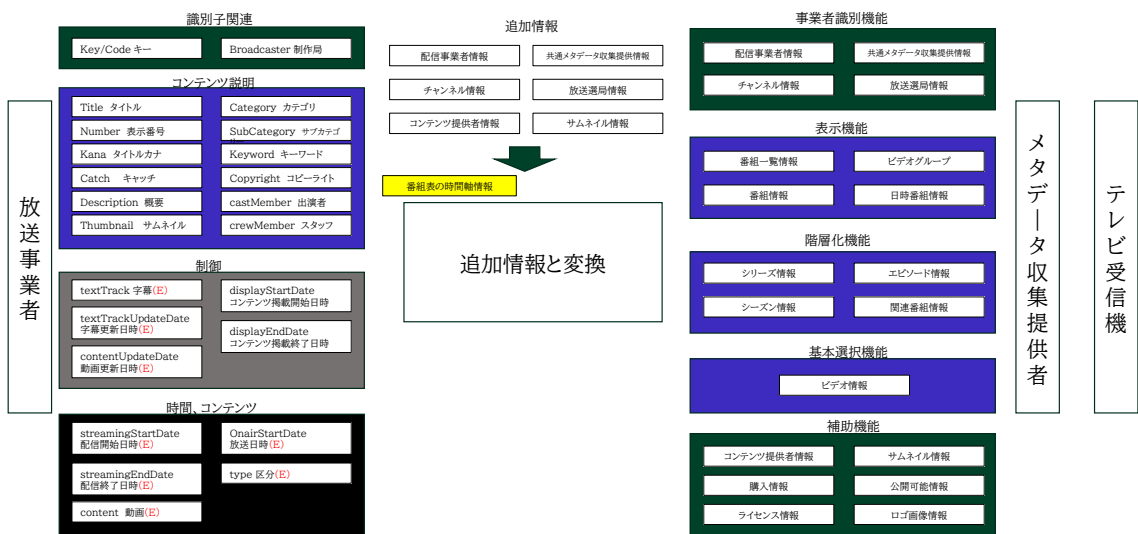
放送事業者

識別子関連

Key/Code キー

Broadcaster 制作局

コンテンツ説明

Title タイトル

Category カテゴリ

Number 表示番号

SubCategory サブカテゴ

Kana タイトルカナ

Keyword キーワード

Catch キャッチ

Copyright コピーライト

Description 概要

castMember 出演者

Thumbnail サムネイル

crewMember スタッフ

制御

textTrack 字幕(E)

textTrackUpdateDate 字幕更新日時(E)

contentUpdateDate 動画更新日時(E)

displayStartDate コンテンツ掲載開始日時

displayEndDate コンテンツ掲載終了日時

時間、コンテンツ

streamingStartDate 配信開始日時(E)

streamingEndDate 配信終了日時(E)

content 動画(E)

OnairStartDate 放送日時(E)

type 区分(E)

追加情報

配信事業者情報

共通メタデータ収集提供情報

チャンネル情報

放送選局情報

コンテンツ提供者情報

サムネイル情報

番組表の時間軸情報

追加情報と変換

事業者識別機能

配信事業者情報

共通メタデータ収集提供情報

チャンネル情報

放送選局情報

表示機能

番組一覧情報

ビデオグループ

番組情報

日時番組情報

階層化機能

シリーズ情報

エピソード情報

シーズン情報

関連番組情報

基本選択機能

ビデオ情報

補助機能

コンテンツ提供者情報

サムネイル情報

購入情報

公開可能情報

ライセンス情報

ロゴ画像情報

メタデータ収集提供者

テレビ受信機